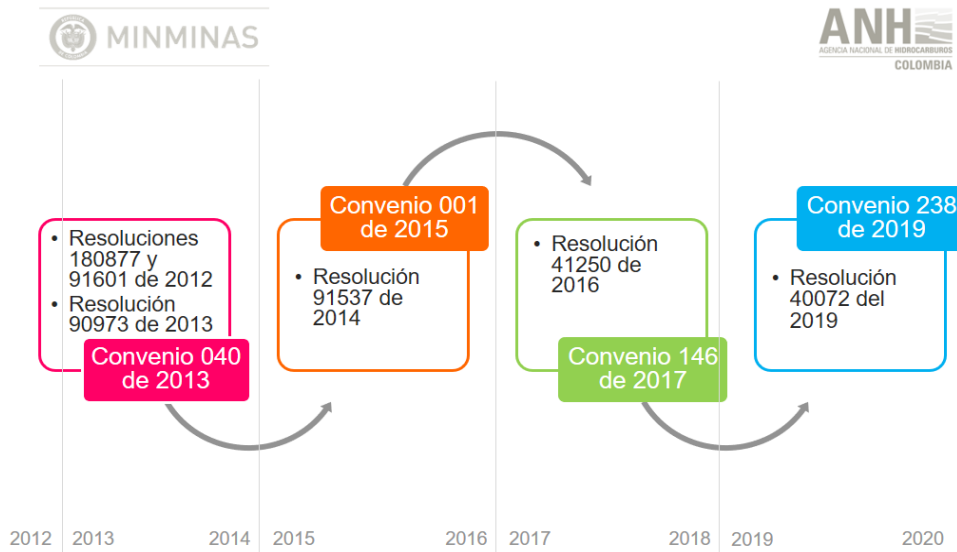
MINMINAS

ANH
AGENCIA NACIONAL DE HIDROCARBUROS
COLOMBIA

• Resoluciones 180877 y 91601 de 2012
• Resolución 90973 de 2013

Convenio 040 de 2013

Convenio 001 de 2015

• Resolución 91537 de 2014

• Resolución 41250 de 2016

Convenio 146 de 2017

Convenio 238 de 2019

• Resolución 40072 del 2019

2012 2013 2014 2015 2016 2017 2018 2019 2020